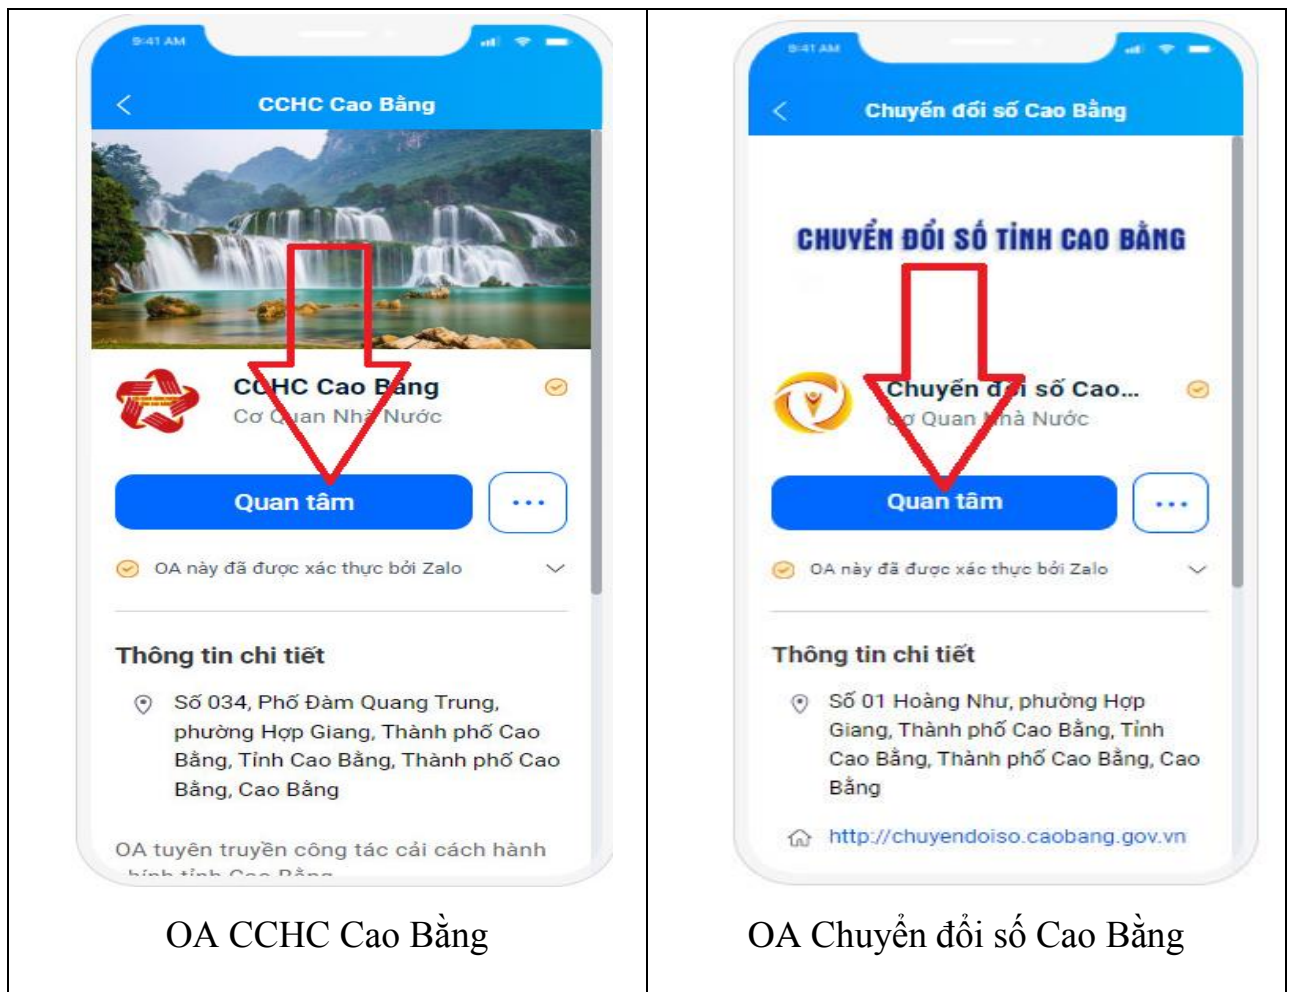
| 9:41 AM<br><br>CCHC Cao Bằng<br><br>CCHC Cao Bằng<br>Cơ Quan Nhà Nước<br><br>Quan tâm<br><br>OA này đã được xác thực bởi Zalo<br><br>Thông tin chi tiết<br><br>Số 034, Phố Đàm Quang Trung, phường Hợp Giang, Thành phố Cao Bằng, Tỉnh Cao Bằng, Thành phố Cao Bằng, Cao Bằng<br><br>OA tuyên truyền công tác cải cách hành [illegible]<br><br>OA CCHC Cao Bằng | 9:41 AM<br><br>Chuyển đổi số Cao Bằng<br><br>CHUYỂN ĐỔI SỐ TỈNH CAO BẰNG<br><br>Chuyển đổi số Cao...<br>Cơ Quan Nhà Nước<br><br>Quan tâm<br><br>OA này đã được xác thực bởi Zalo<br><br>Thông tin chi tiết<br><br>Số 01 Hoàng Như, phường Hợp Giang, Thành phố Cao Bằng, Tỉnh Cao Bằng, Thành phố Cao Bằng, Cao Bằng<br><br>http://chuyendoiso.caobang.gov.vn<br><br>OA Chuyển đổi số Cao Bằng |
|---|---|